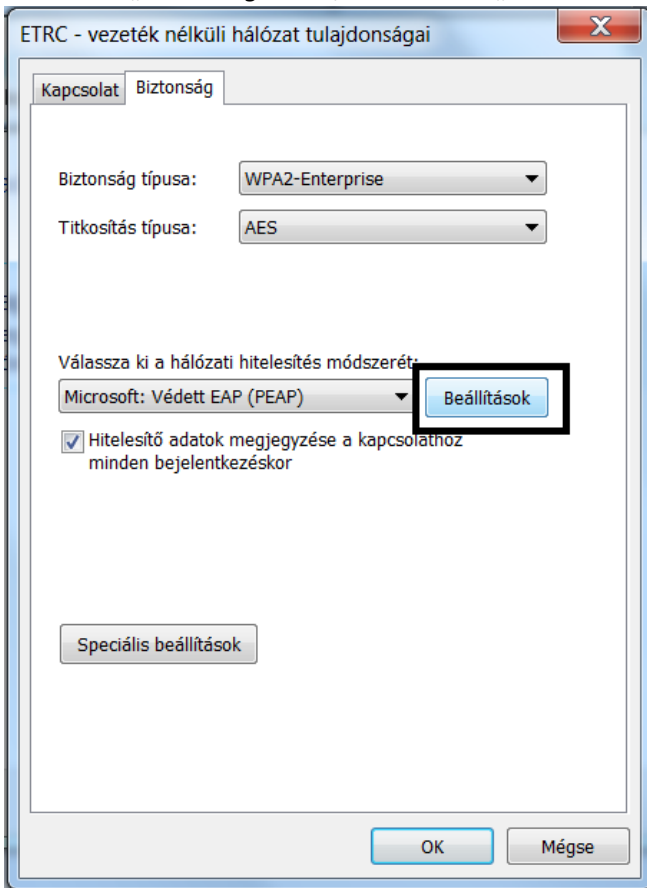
ETRC - vezeték nélküli hálózat tulajdonságai

Kapcsolat | Biztonság

Biztonság típusa: WPA2-Enterprise

Titkosítás típusa: AES

Válassza ki a hálózati hitelesítés módszerét:

Microsoft: Védett EAP (PEAP)

Beállítások

Hitelesítő adatok megjegyzése a kapcsolathoz minden bejelentkezéskor

Speciális beállítások

OK

Mégse